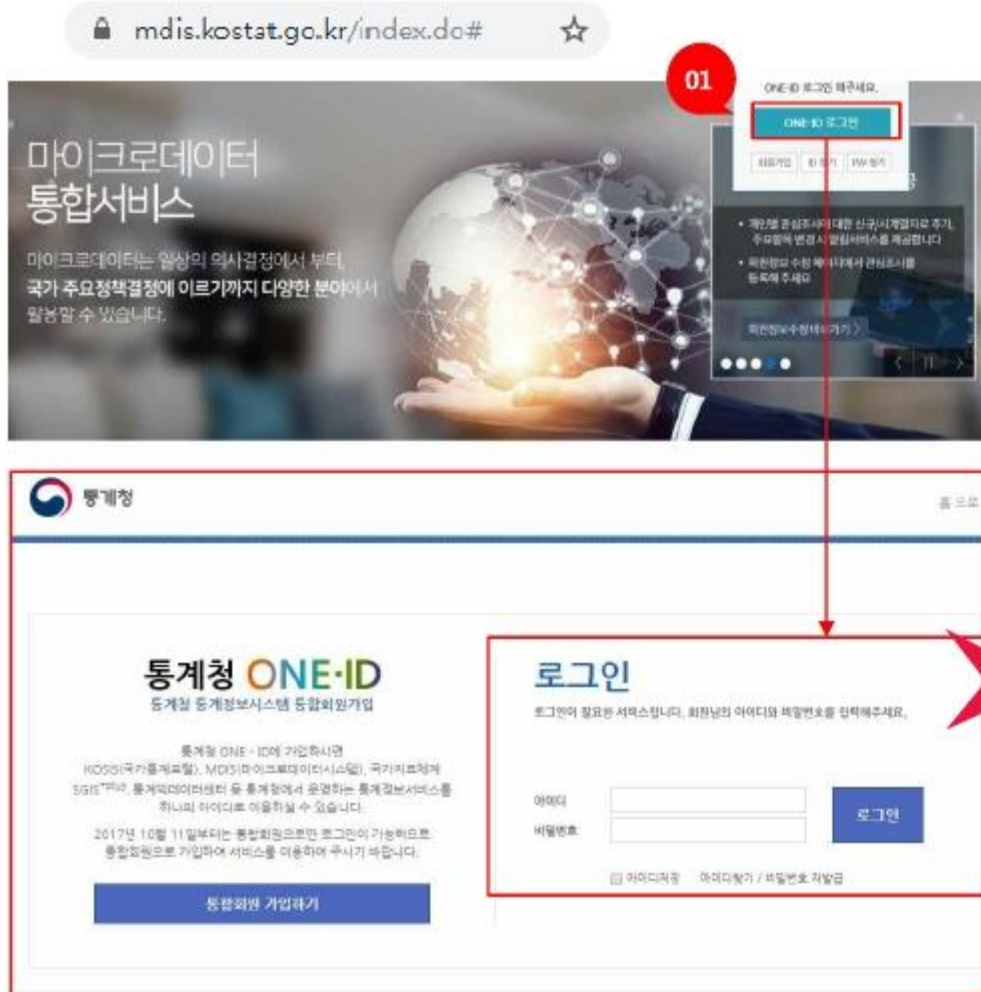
mdis.kostat.go.kr/index.do#

01

ONE-ID 로그인 해주세요.

ONE-ID 로그인

회원가입 ID 찾기 PW 찾기

마이크로데이터 통합서비스

마이크로데이터는 일상의 의사결정에서 부터, 국가 주요정책결정에 이르기까지 다양한 분야에서 활용할 수 있습니다.

• 개인별 관심조사에 대한 신규(시계열자료 추가, 주요항목 변경 시 알림서비스를 제공합니다

• 회원정보 수정 페이지에서 관심조사를 등록해 주세요

회원정보수정페이지가기

통계청

홈으로

통계청 ONE·ID

통계청 통계정보시스템 통합회원가입

통계청 ONE - ID에 가입하시면 KOSIS(국가통계포털), MDIS(마이크로데이터시스템), 국가지표체계 SGIS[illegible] 통계데이터센터 등 통계청에서 운영하는 통계정보서비스를 하나의 아이디로 이용하실 수 있습니다.

2017년 10월 11일부터는 통합회원으로만 로그인이 가능하므로 통합회원으로 가입하여 서비스를 이용하여 주시기 바랍니다.

통합회원 가입하기

로그인

로그인이 필요한 서비스입니다. 회원님의 아이디와 비밀번호를 입력해주세요.

아이디

비밀번호

로그인

아이디저장 아이디찾기 / 비밀번호 재발급